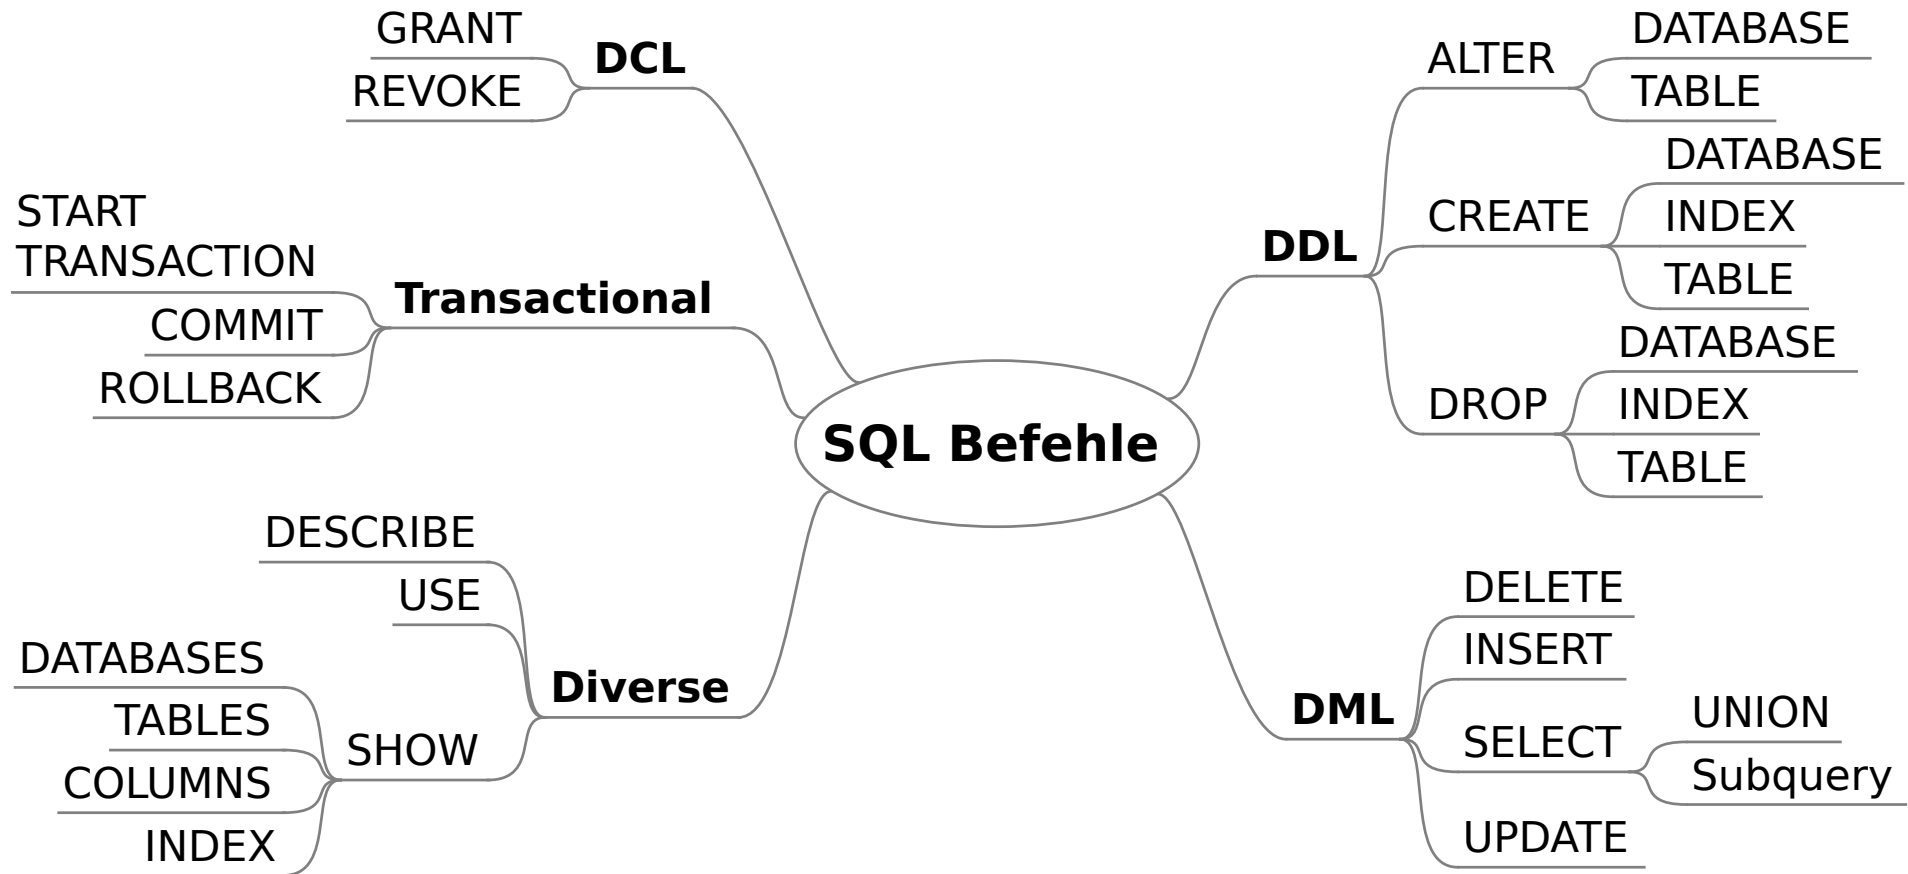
SQL Befehle

DCL
GRANT
REVOKE

Transactional
START TRANSACTION
COMMIT
ROLLBACK

Diverse
DESCRIBE
USE
SHOW
DATABASES
TABLES
COLUMNS
INDEX

DDL
ALTER
DATABASE
TABLE
CREATE
DATABASE
INDEX
TABLE
DROP
DATABASE
INDEX
TABLE

DML
DELETE
INSERT
SELECT
UNION
Subquery
UPDATE